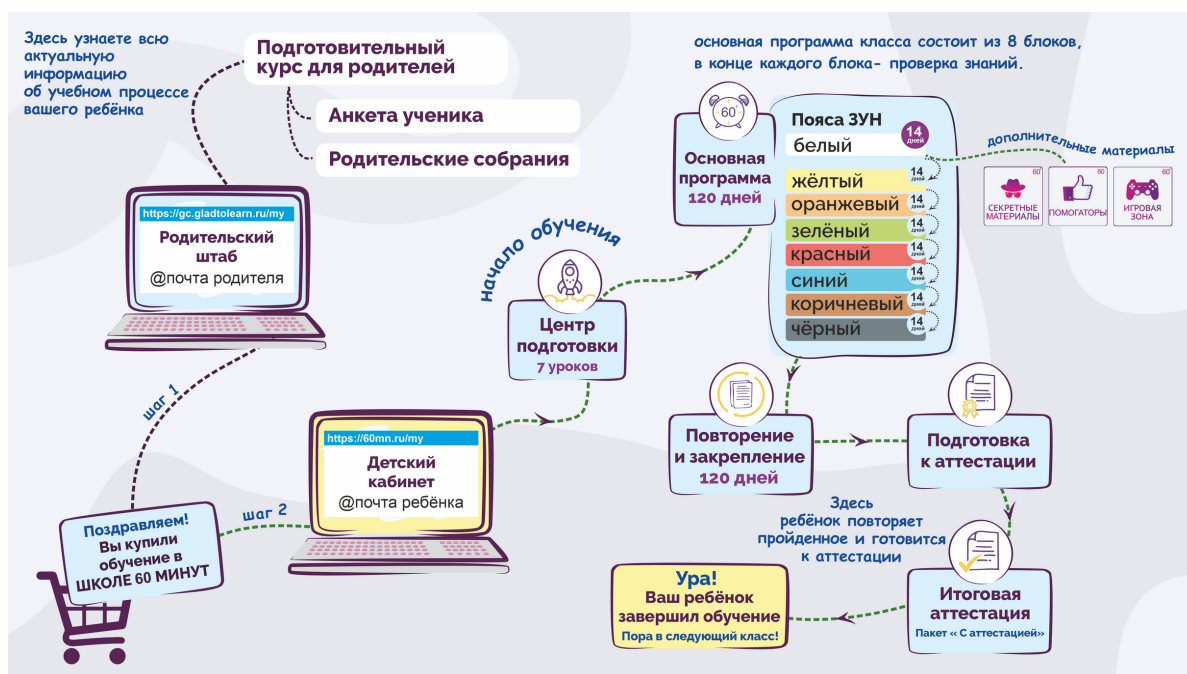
Здесь узнаете всю актуальную информацию об учебном процессе вашего ребёнка

Подготовительный курс для родителей

Анкета ученика

Родительские собрания

https://gc.gladtolearn.ru/my

Родительский штаб

@почта родителя

шаг 1

Поздравляем! Вы купили обучение в ШКОЛЕ 60 МИНУТ

шаг 2

https://60mn.ru/my

Детский кабинет

@почта ребёнка

начало обучения

Центр подготовки

7 уроков

основная программа класса состоит из 8 блоков, в конце каждого блока- проверка знаний.

60'

Основная программа

120 дней

Пояса ЗУН

14 дней

белый

жёлтый

14 дней

оранжевый

14 дней

зелёный

14 дней

красный

14 дней

синий

14 дней

коричневый

14 дней

чёрный

14 дней

дополнительные материалы

60

СЕКРЕТНЫЕ МАТЕРИАЛЫ

60

ПОМОГАТОРЫ

60

ИГРОВАЯ ЗОНА

Повторение и закрепление

120 дней

Подготовка к аттестации

Здесь ребёнок повторяет пройденное и готовится к аттестации

Итоговая аттестация

Пакет « С аттестацией»

Ура! Ваш ребёнок завершил обучение

Пора в следующий класс!